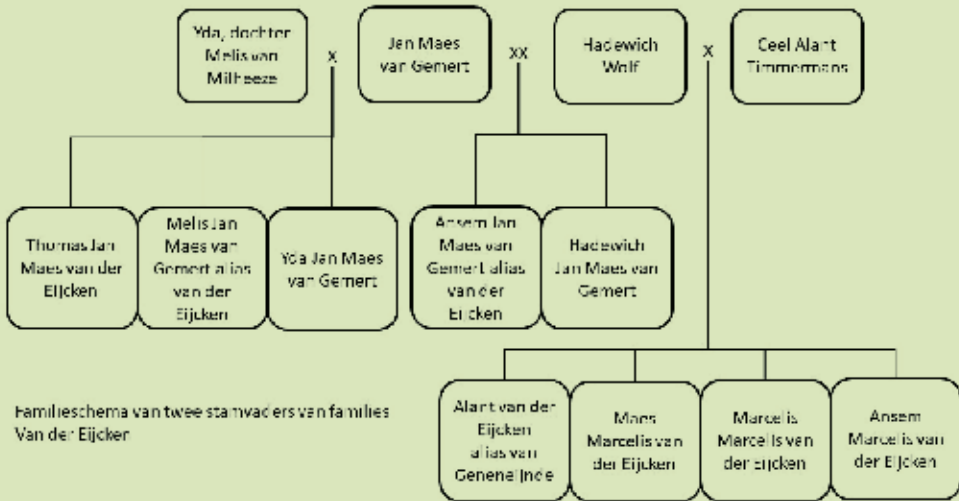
Yda, dochter Melis van Milheeze

x

Jan Maes van Gemert

xx

Hadewich Wolf

x

Ceel Alart Timmermans

Thomas Jan Maes van der Eijcken

Melis Jan Maes van Gemert alias van der Eijcken

Yda Jan Maes van Gemert

Ansem Jan Maes van Gemert alias van der Eijcken

Hadewich Jan Maes van Gemert

Familieschema van twee stamvaders van families Van der Eijcken

Alart van der Eijcken alias van Geneneijnde

Maes Marcelis van der Eijcken

Marcelis Marcelis van der Eijcken

Ansem Marcelis van der Eijcken